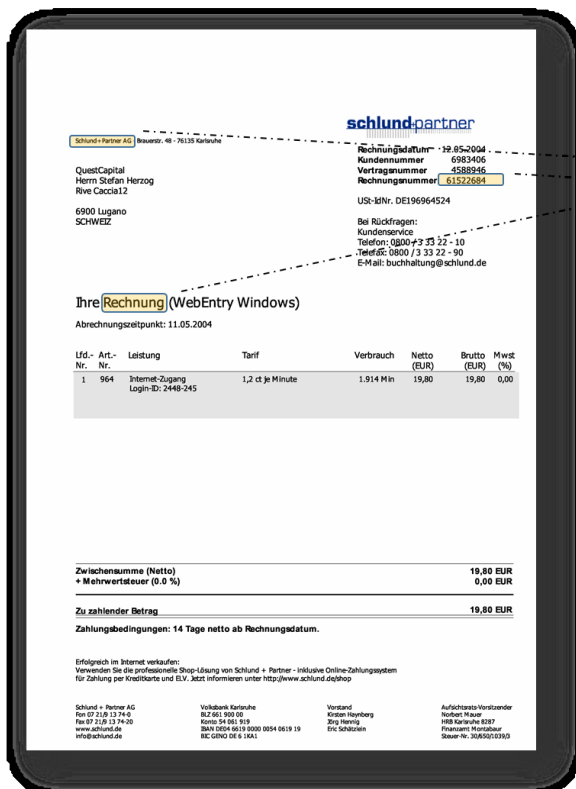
schlund+partner

Schlund+Partner AG Brauerstr. 48 · 76135 Karlsruhe

QuestCapital
Herrn Stefan Herzog
Rive Caccia12

6900 Lugano
SCHWEIZ

**Rechnungsdatum** 12.05.2004
**Kundennummer** 6983406
**Vertragsnummer** 4588946
**Rechnungsnummer** 61522684

USt-IdNr. DE196964524

Bei Rückfragen:
Kundenservice
Telefon: 0800 / 3 33 22 - 10
Telefax: 0800 / 3 33 22 - 90
E-Mail: buchhaltung@schlund.de

Ihre Rechnung (WebEntry Windows)

Abrechnungszeitpunkt: 11.05.2004

| Lfd.-Nr. | Art.-Nr. | Leistung | Tarif | Verbrauch | Netto (EUR) | Brutto (EUR) | Mwst (%) |
|---|---|---|---|---|---|---|---|
| 1 | 964 | Internet-Zugang Login-ID: 2448-245 | 1,2 ct je Minute | 1.914 Min | 19,80 | 19,80 | 0,00 |

**Zwischensumme (Netto)** **19,80 EUR**
**+ Mehrwertsteuer (0.0 %)** **0,00 EUR**

**Zu zahlender Betrag** **19,80 EUR**

**Zahlungsbedingungen: 14 Tage netto ab Rechnungsdatum.**

Erfolgreich im Internet verkaufen:
Verwenden Sie die professionelle Shop-Lösung von Schlund + Partner - inklusive Online-Zahlungssystem für Zahlung per Kreditkarte und ELV. Jetzt informieren unter http://www.schlund.de/shop

Schlund + Partner AG
Fon 07 21/9 13 74-0
Fax 07 21/9 13 74-20
www.schlund.de
info@schlund.de

Volksbank Karlsruhe
BLZ 661 900 00
Konto 54 061 919
IBAN DE04 6619 0000 0054 0619 19
BIC GENO DE 6 1KA1

Vorstand
Kirsten Heynberg
Jörg Hennig
Eric Schätzlein

Aufsichtsrats-Vorsitzender
Norbert Mauer
HRB Karlsruhe 8287
Finanzamt Montabaur
Steuer-Nr. 30/650/1039/3